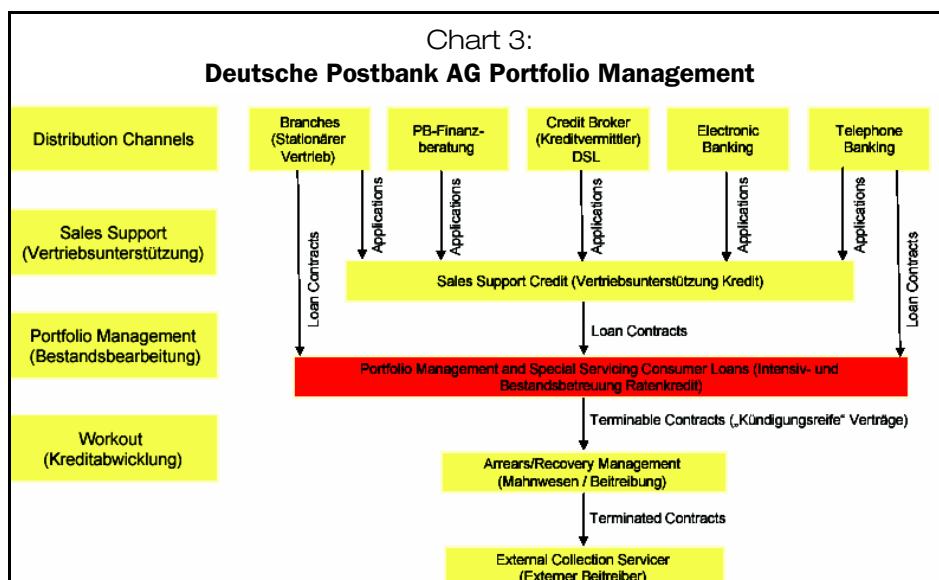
Chart 3:
**Deutsche Postbank AG Portfolio Management**

Distribution Channels

Sales Support (Vertriebsunterstützung)

Portfolio Management (Bestandsbearbeitung)

Workout (Kreditabwicklung)

Branches (Stationärer Vertrieb)

PB-Finanzberatung

Credit Broker (Kreditvermittler) DSL

Electronic Banking

Telephone Banking

Loan Contracts

Applications

Applications

Applications

Applications

Applications

Loan Contracts

Sales Support Credit (Vertriebsunterstützung Kredit)

Loan Contracts

Portfolio Management and Special Servicing Consumer Loans (Intensiv- und Bestandsbetreuung Ratenkredit)

Terminable Contracts („Kündigungsreife" Verträge)

Arrears/Recovery Management (Mahnwesen / Beitreibung)

Terminated Contracts

External Collection Servicer (Externer Beitreiber)